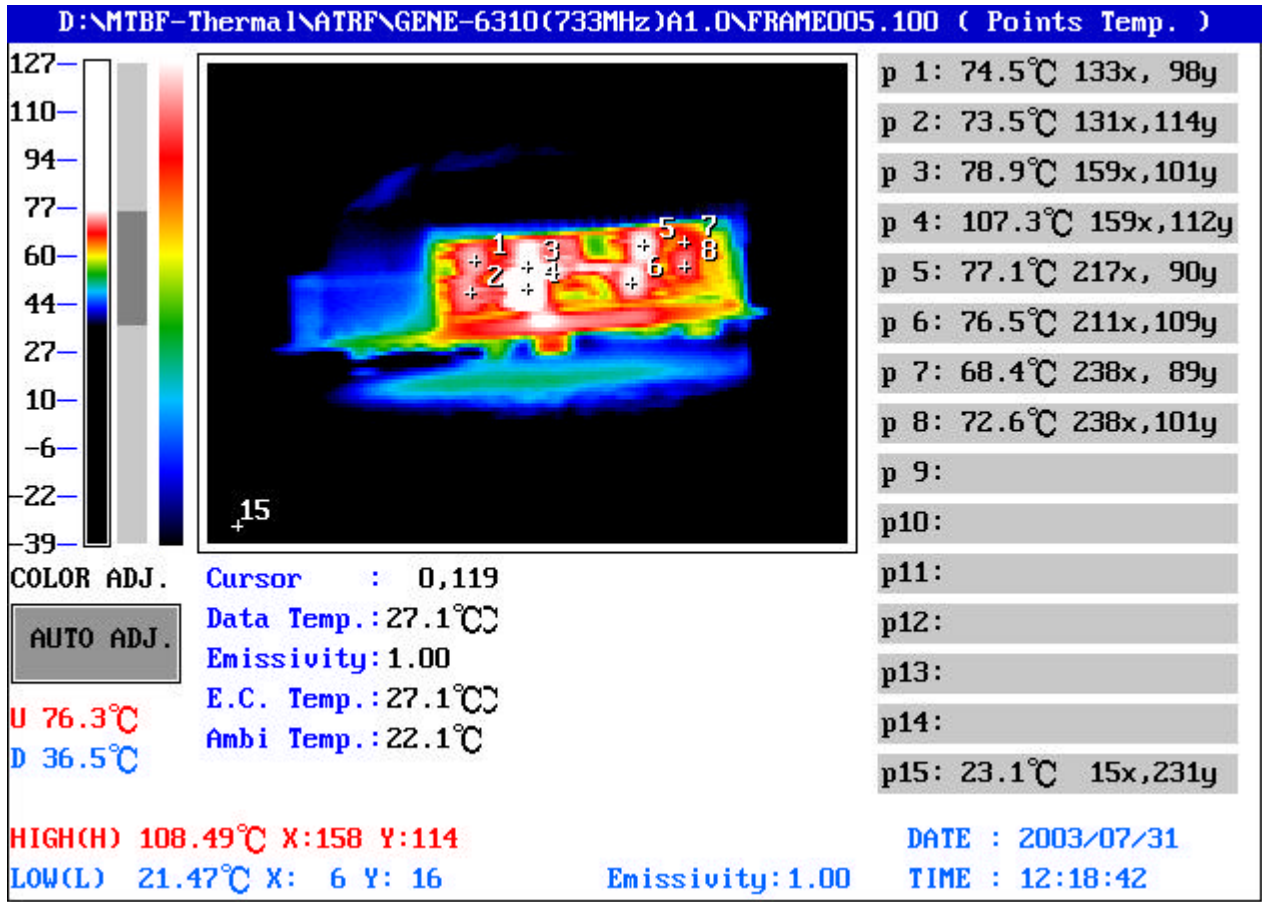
D:\MTBF-Thermal\ATRF\GENE-6310(733MHz)A1.0\FRAME005.100 ( Points Temp. )

127
110
94
77
60
44
27
10
-6
-22
-39

1
2
3
4
5
6
7
8
15

p 1: 74.5℃ 133x, 98y
p 2: 73.5℃ 131x,114y
p 3: 78.9℃ 159x,101y
p 4: 107.3℃ 159x,112y
p 5: 77.1℃ 217x, 90y
p 6: 76.5℃ 211x,109y
p 7: 68.4℃ 238x, 89y
p 8: 72.6℃ 238x,101y
p 9:
p10:
p11:
p12:
p13:
p14:
p15: 23.1℃ 15x,231y

COLOR ADJ.

AUTO ADJ.

U 76.3℃
D 36.5℃

Cursor : 0,119
Data Temp.:27.1℃
Emissivity:1.00
E.C. Temp.:27.1℃
Ambi Temp.:22.1℃

HIGH(H) 108.49℃ X:158 Y:114
LOW(L) 21.47℃ X: 6 Y: 16
Emissivity:1.00
DATE : 2003/07/31
TIME : 12:18:42